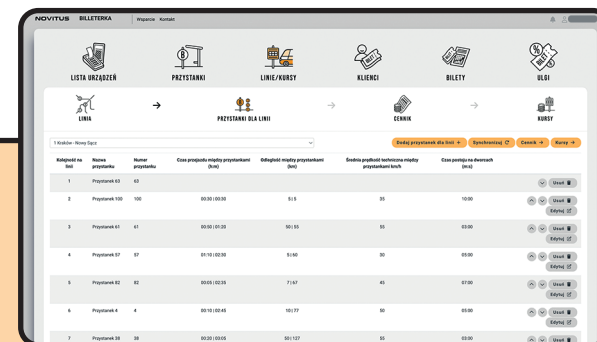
NOVITUS BILLETERKA Wsparcie Kontakt

LISTA URZĄDZEŃ PRZYSTANKI LINIE/KURSY KLIENCI BILETY ULGI

LINIA PRZYSTANKI DLA LINII CENNIK KURSY

1 Kraków - Nowy Sącz

Dodaj przystanek dla linii + Synchronizuj Cennik → Kursy →

| Kolejność na linii | Nazwa przystanku | Numer przystanku | Czas przejazdu między przystankami (h:m) | Odległość między przystankami (km) | Średnia prędkość techniczna między przystankami km/h | Czas postoju na dworcach (m:s) | |
|---|---|---|---|---|---|---|---|
| 1 | Przystanek 63 | 63 | | | | | Usuń |
| 2 | Przystanek 100 | 100 | 00:30 \| 00:30 | 5 \| 5 | 55 | 10:00 | Usuń Edytuj |
| 3 | Przystanek 61 | 61 | 00:30 \| 00:30 | 50 \| 55 | 55 | 03:00 | Usuń Edytuj |
| 4 | Przystanek 57 | 57 | 01:10 \| 02:30 | 5 \| 60 | 30 | 05:00 | Usuń Edytuj |
| 5 | Przystanek 82 | 82 | 00:03 \| 02:35 | 7 \| 67 | 45 | 07:00 | Usuń Edytuj |
| 6 | Przystanek 4 | 4 | 00:10 \| 02:45 | 10 \| 77 | 50 | 05:00 | Usuń Edytuj |
| 7 | Przystanek 39 | 39 | 00:30 \| 03:05 | 50 \| 127 | 55 | 03:00 | |